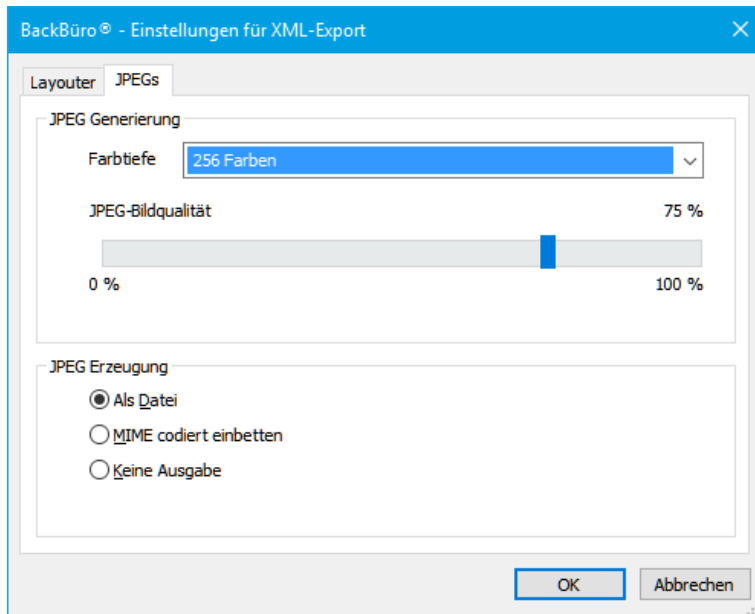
BackBüro® - Einstellungen für XML-Export

Layouter JPEGs

JPEG Generierung

Farbtiefe 256 Farben

JPEG-Bildqualität 75 %

0 % 100 %

JPEG Erzeugung

Als Datei

MIME codiert einbetten

Keine Ausgabe

OK Abbrechen